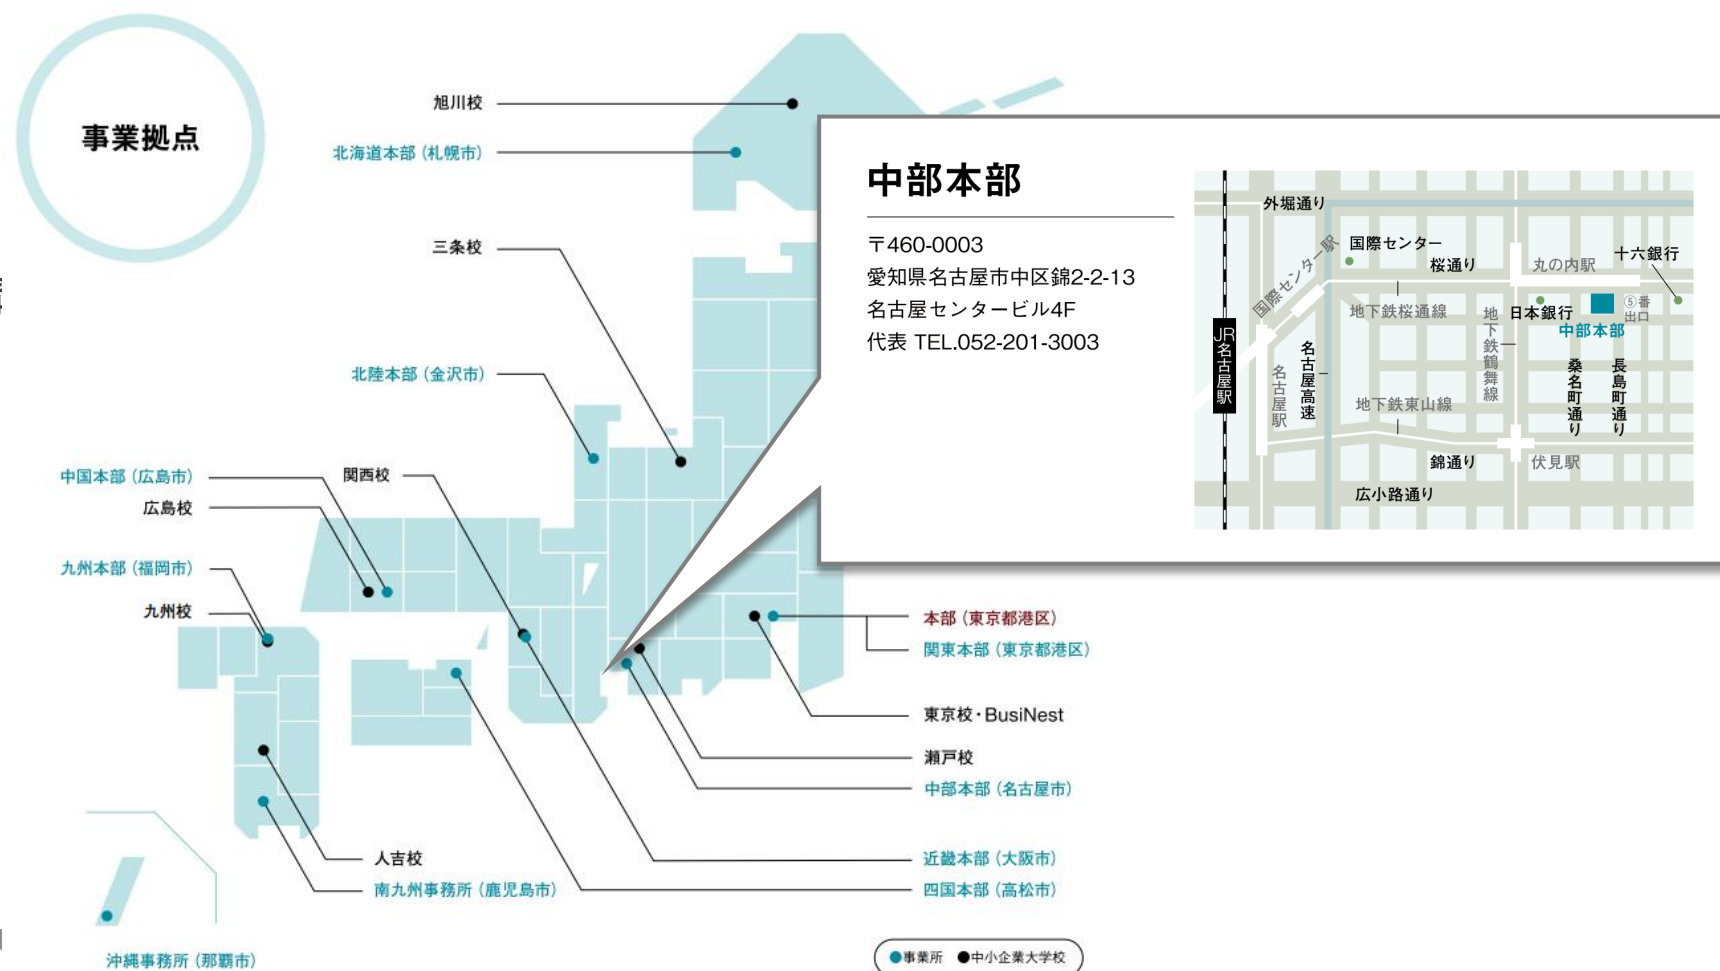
事業拠点

旭川校
北海道本部（札幌市）
三条校
北陸本部（金沢市）
中国本部（広島市）
広島校
関西校
九州本部（福岡市）
九州校
人吉校
南九州事務所（鹿児島市）
沖縄事務所（那覇市）
本部（東京都港区）
関東本部（東京都港区）
東京校・BusiNest
瀬戸校
中部本部（名古屋市）
近畿本部（大阪市）
四国本部（高松市）

中部本部
〒460-0003
愛知県名古屋市中区錦2-2-13
名古屋センタービル4F
代表 TEL.052-201-3003

外堀通り
国際センター駅
国際センター
桜通り
丸の内駅
十六銀行
地下鉄桜通線
地下鉄鶴舞線
日本銀行
⑤番出口
中部本部
JR名古屋駅
名古屋駅
名古屋高速
地下鉄東山線
桑名町通り
長島町通り
錦通り
伏見駅
広小路通り

●事業所 ●中小企業大学校